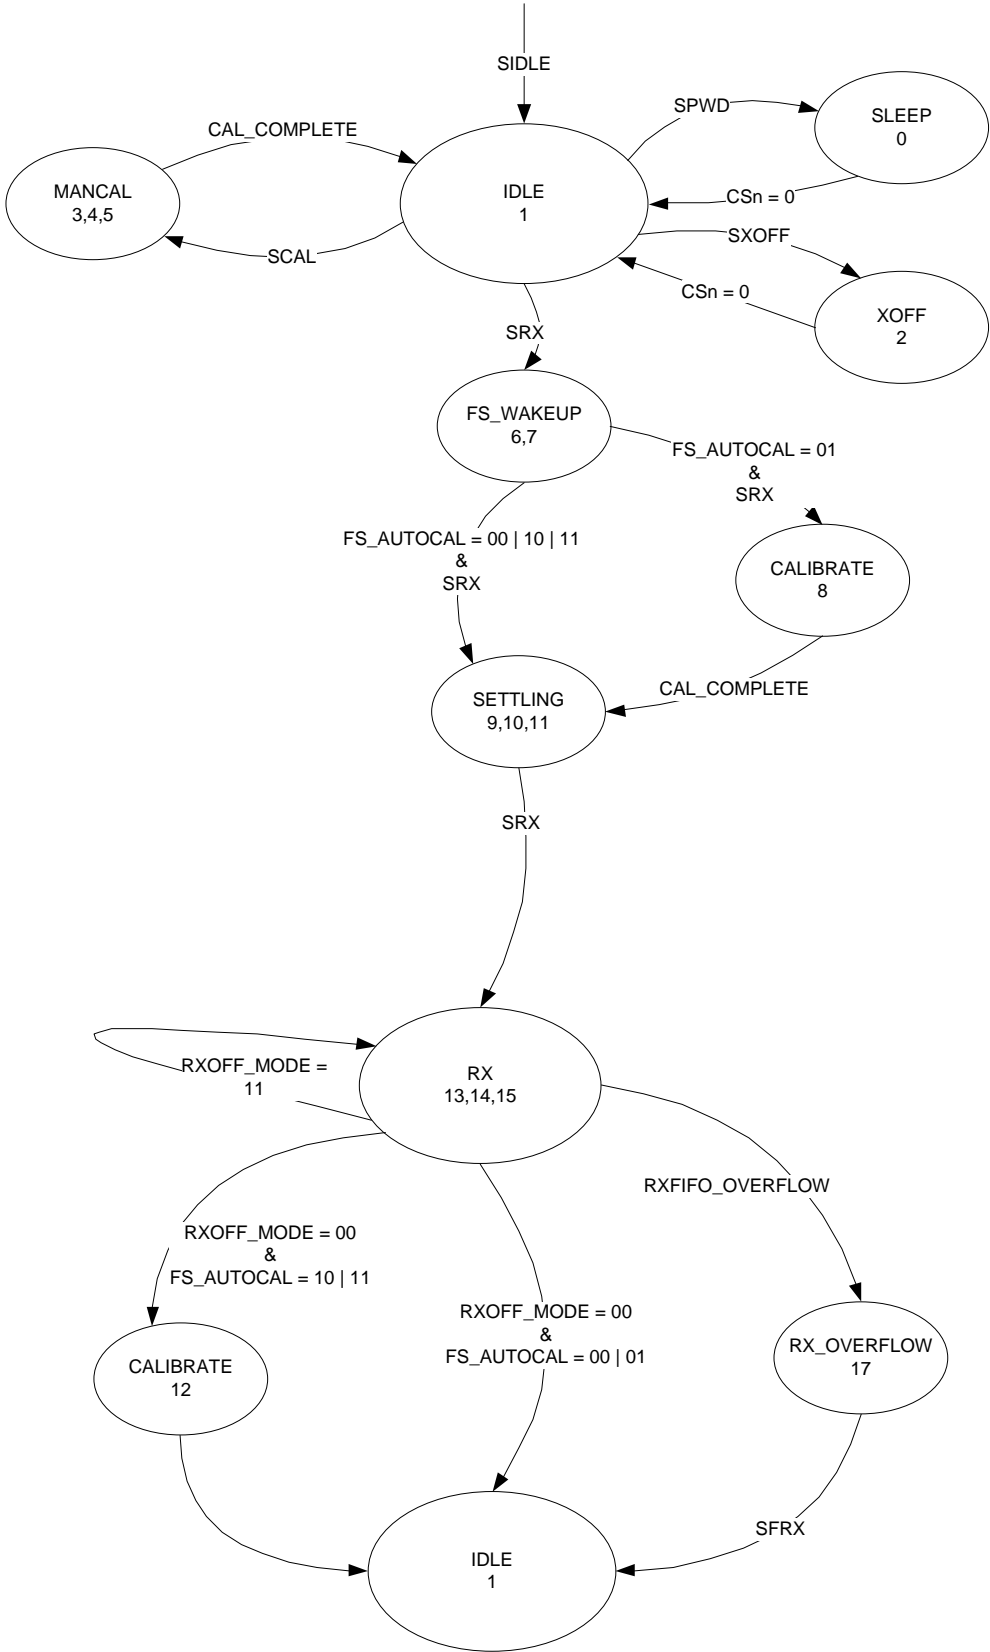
SIDLE

CAL_COMPLETE

SPWD

SLEEP
0

MANCAL
3,4,5

IDLE
1

CSn = 0

SCAL

SXOFF

CSn = 0

XOFF
2

SRX

FS_WAKEUP
6,7

FS_AUTOCAL = 01
&
SRX

FS_AUTOCAL = 00 | 10 | 11
&
SRX

CALIBRATE
8

CAL_COMPLETE

SETTLING
9,10,11

SRX

RXOFF_MODE =
11

RX
13,14,15

RXFIFO_OVERFLOW

RXOFF_MODE = 00
&
FS_AUTOCAL = 10 | 11

RXOFF_MODE = 00
&
FS_AUTOCAL = 00 | 01

CALIBRATE
12

RX_OVERFLOW
17

SFRX

IDLE
1